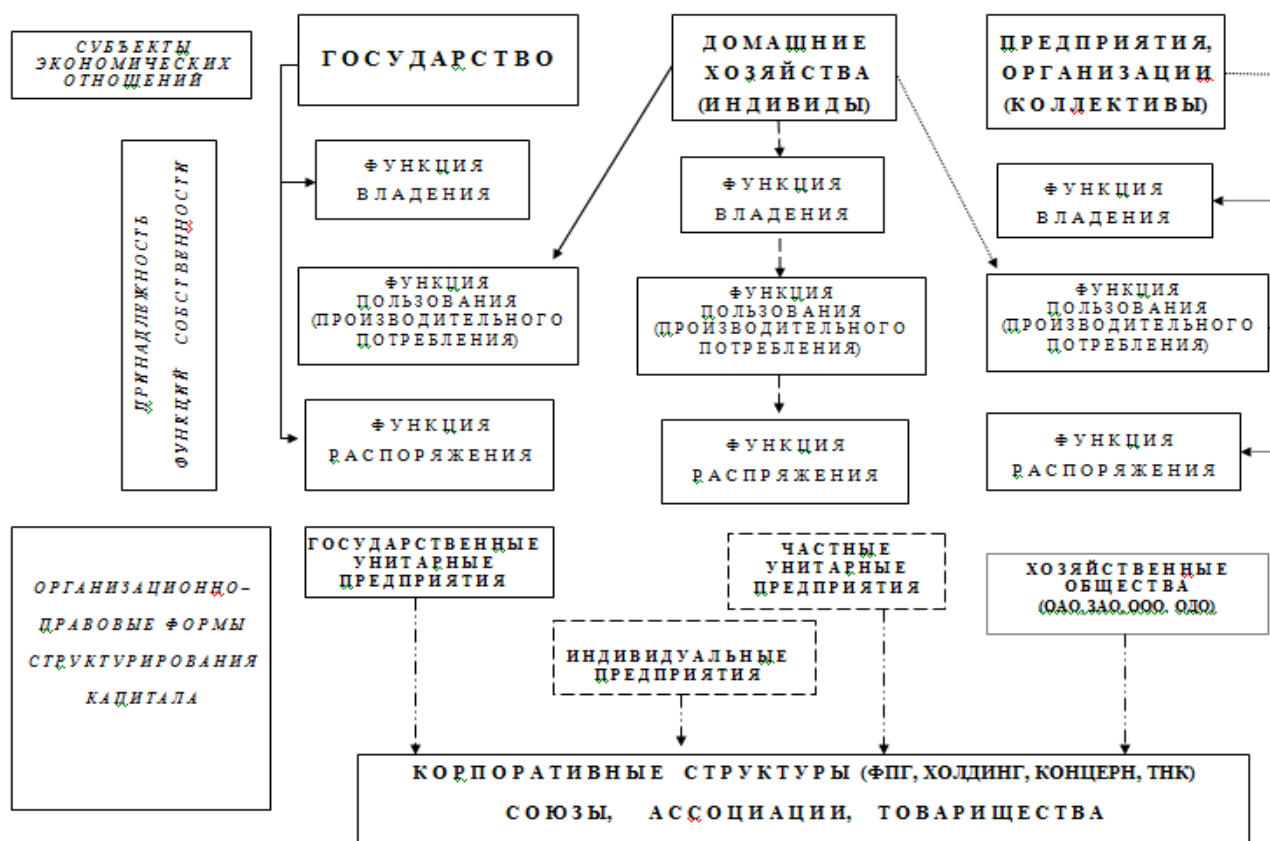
СУБЪЕКТЫ ЭКОНОМИЧЕСКИХ ОТНОШЕНИЙ

ГОСУДАРСТВО

ДОМАШНИЕ ХОЗЯЙСТВА (ИНДИВИДЫ)

ПРЕДПРИЯТИЯ, ОРГАНИЗАЦИИ (КОЛЛЕКТИВЫ)

ПРИНАДЛЕЖНОСТЬ ФУНКЦИЙ СОБСТВЕННОСТИ

ФУНКЦИЯ ВЛАДЕНИЯ

ФУНКЦИЯ ВЛАДЕНИЯ

ФУНКЦИЯ ВЛАДЕНИЯ

ФУНКЦИЯ ПОЛЬЗОВАНИЯ (ПРОИЗВОДИТЕЛЬНОГО ПОТРЕБЛЕНИЯ)

ФУНКЦИЯ ПОЛЬЗОВАНИЯ (ПРОИЗВОДИТЕЛЬНОГО ПОТРЕБЛЕНИЯ)

ФУНКЦИЯ ПОЛЬЗОВАНИЯ (ПРОИЗВОДИТЕЛЬНОГО ПОТРЕБЛЕНИЯ)

ФУНКЦИЯ РАСПОРЯЖЕНИЯ

ФУНКЦИЯ РАСПРЯЖЕНИЯ

ФУНКЦИЯ РАСПОРЯЖЕНИЯ

ОРГАНИЗАЦИОННО-ПРАВОВЫЕ ФОРМЫ СТРУКТУРИРОВАНИЯ КАПИТАЛА

ГОСУДАРСТВЕННЫЕ УНИТАРНЫЕ ПРЕДПРИЯТИЯ

ЧАСТНЫЕ УНИТАРНЫЕ ПРЕДПРИЯТИЯ

ХОЗЯЙСТВЕННЫЕ ОБЩЕСТВА (ОАО, ЗАО, ООО, ОДО)

ИНДИВИДУАЛЬНЫЕ ПРЕДПРИЯТИЯ

КОРПОРАТИВНЫЕ СТРУКТУРЫ (ФПГ, ХОЛДИНГ, КОНЦЕРН, ТНК)
СОЮЗЫ, АССОЦИАЦИИ, ТОВАРИЩЕСТВА